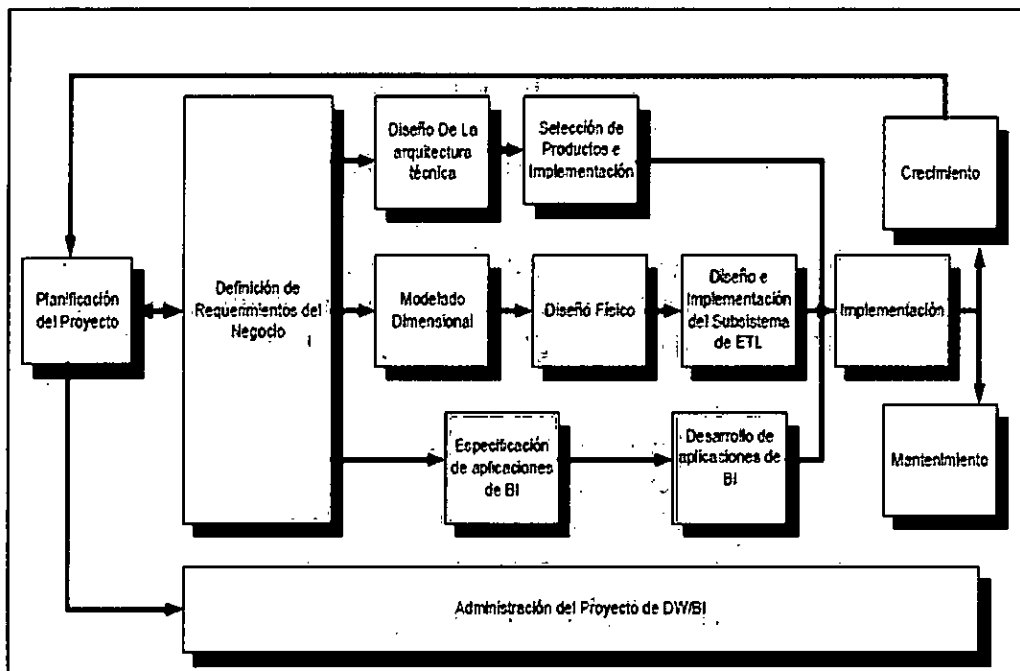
Planificación del Proyecto

Definición de Requerimientos del Negocio

Diseño De La arquitectura técnica

Selección de Productos e Implementación

Crecimiento

Modelado Dimensional

Diseño Físico

Diseño e Implementación del Subsistema de ETL

Implementación

Especificación de aplicaciones de BI

Desarrollo de aplicaciones de BI

Mantenimiento

Administración del Proyecto de DW/BI